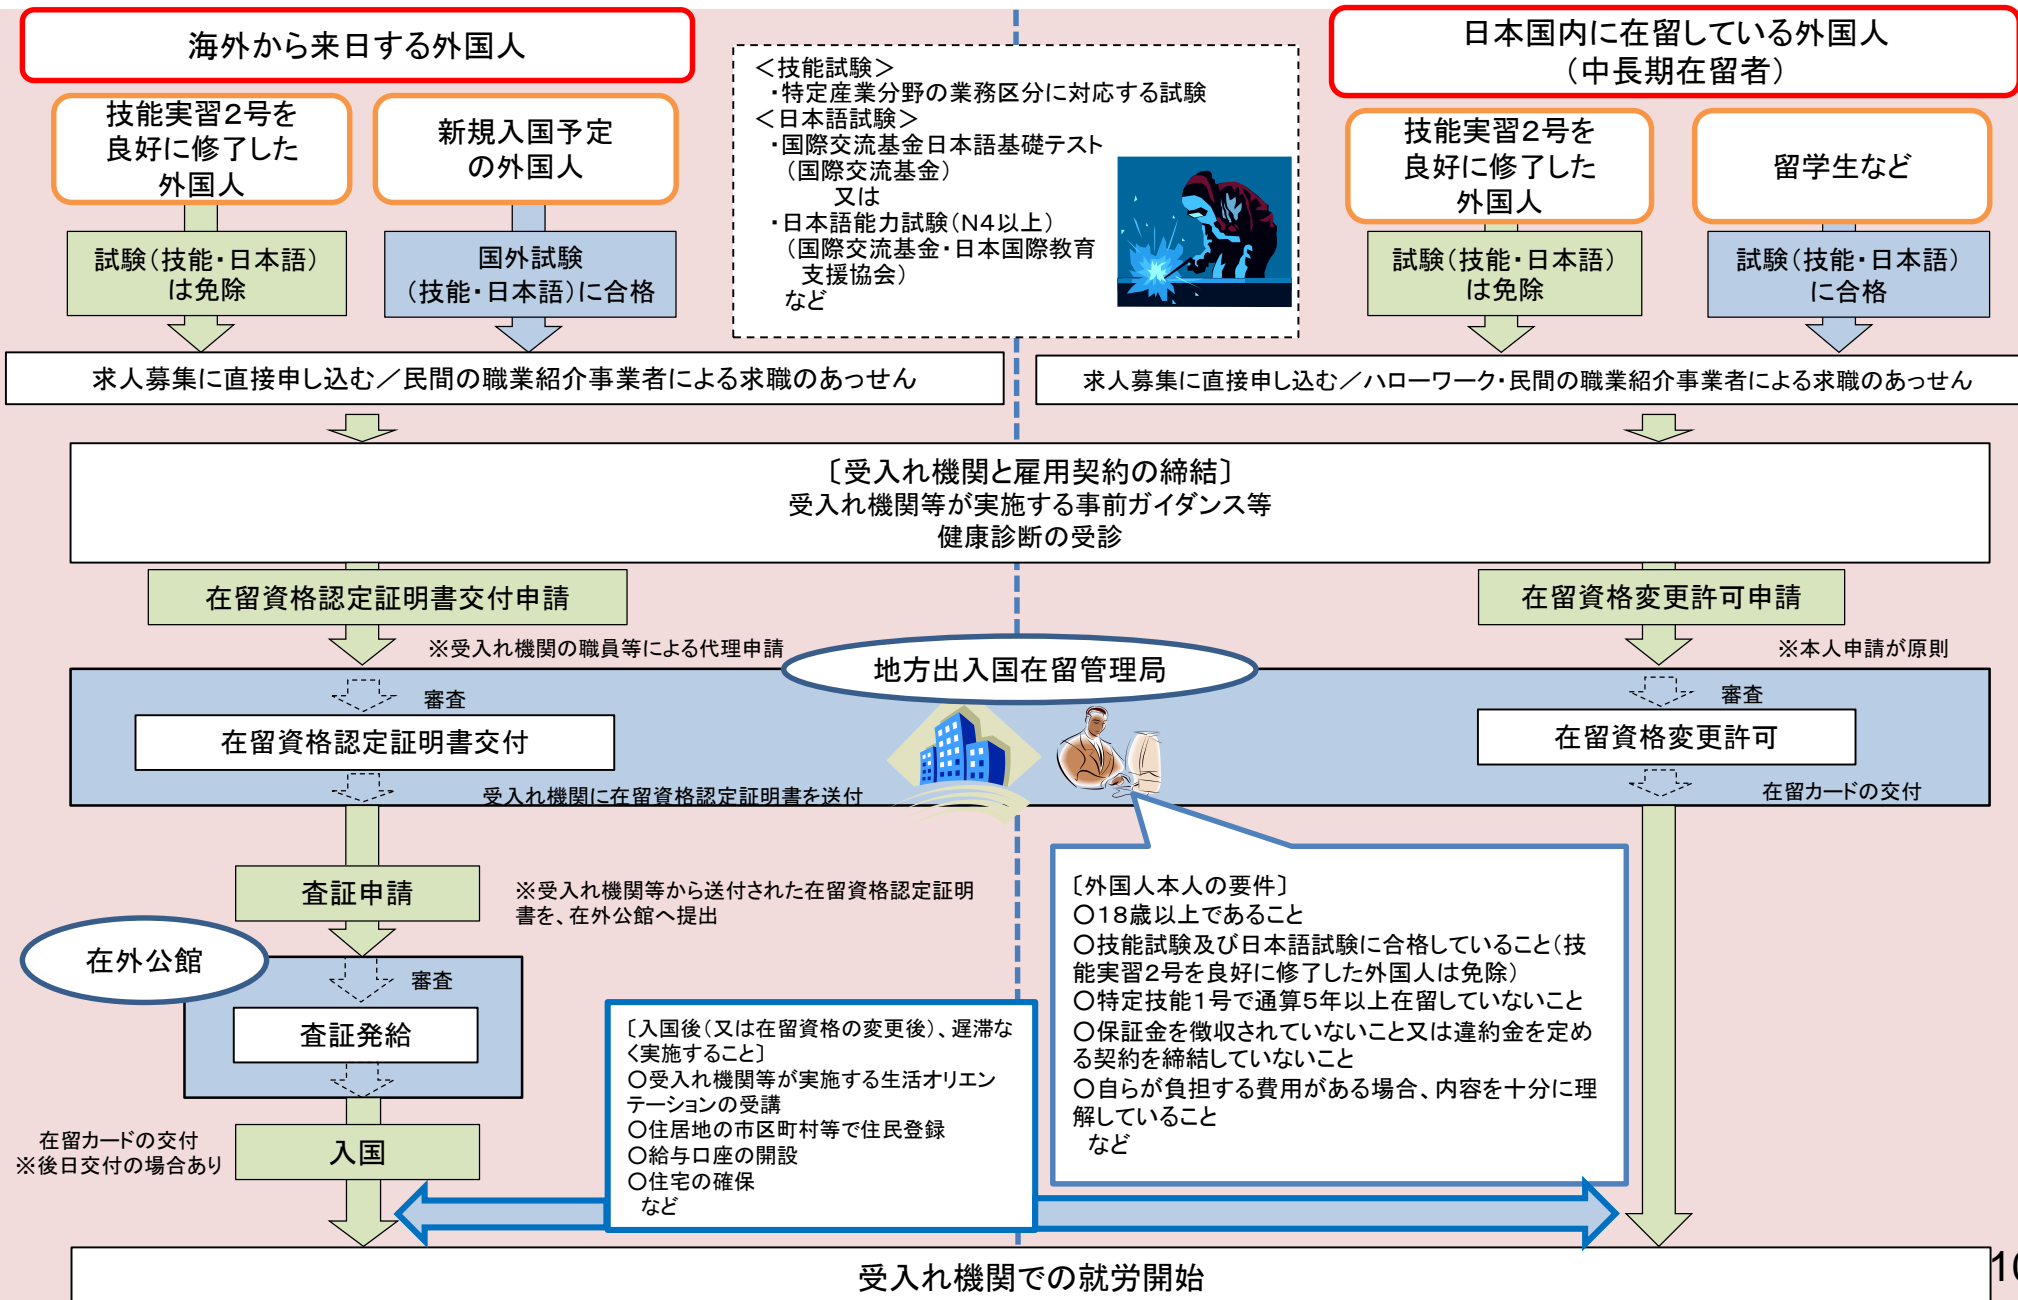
海外から来日する外国人

技能実習2号を良好に修了した外国人

新規入国予定の外国人

試験(技能・日本語)は免除

国外試験(技能・日本語)に合格

<技能試験>
・特定産業分野の業務区分に対応する試験
<日本語試験>
・国際交流基金日本語基礎テスト(国際交流基金)
又は
・日本語能力試験(N4以上)(国際交流基金・日本国際教育支援協会)
など

日本国内に在留している外国人(中長期在留者)

技能実習2号を良好に修了した外国人

留学生など

試験(技能・日本語)は免除

試験(技能・日本語)に合格

求人募集に直接申し込む/民間の職業紹介事業者による求職のあっせん

求人募集に直接申し込む/ハローワーク・民間の職業紹介事業者による求職のあっせん

〔受入れ機関と雇用契約の締結〕
受入れ機関等が実施する事前ガイダンス等
健康診断の受診

在留資格認定証明書交付申請

在留資格変更許可申請

※受入れ機関の職員等による代理申請

地方出入国在留管理局

※本人申請が原則

審査

在留資格認定証明書交付

審査

在留資格変更許可

受入れ機関に在留資格認定証明書を送付

在留カードの交付

査証申請

※受入れ機関等から送付された在留資格認定証明書を、在外公館へ提出

在外公館

審査

査証発給

〔外国人本人の要件〕
○18歳以上であること
○技能試験及び日本語試験に合格していること(技能実習2号を良好に修了した外国人は免除)
○特定技能1号で通算5年以上在留していないこと
○保証金を徴収されていないこと又は違約金を定める契約を締結していないこと
○自らが負担する費用がある場合、内容を十分に理解していること
など

〔入国後(又は在留資格の変更後)、遅滞なく実施すること〕
○受入れ機関等が実施する生活オリエンテーションの受講
○住居地の市区町村等で住民登録
○給与口座の開設
○住宅の確保
など

在留カードの交付
※後日交付の場合あり

入国

受入れ機関での就労開始

1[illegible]